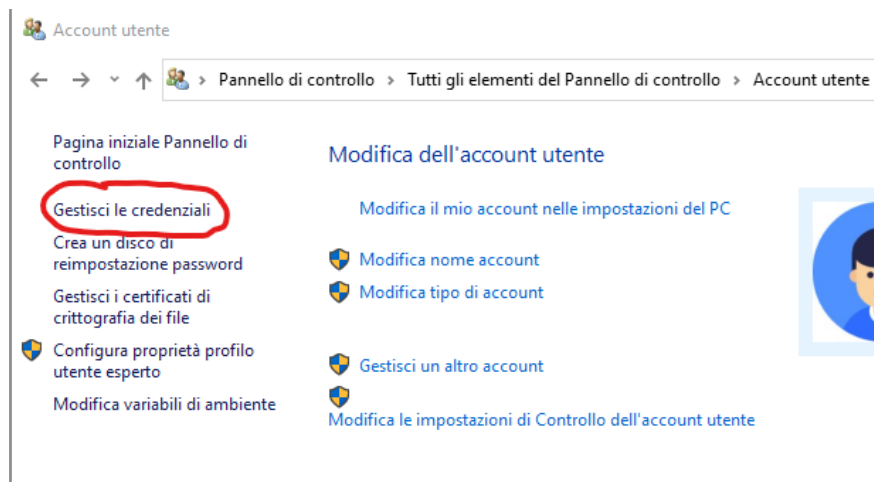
Account utente

Pannello di controllo › Tutti gli elementi del Pannello di controllo › Account utente

Pagina iniziale Pannello di controllo

Gestisci le credenziali

Crea un disco di reimpostazione password

Gestisci i certificati di crittografia dei file

Configura proprietà profilo utente esperto

Modifica variabili di ambiente

Modifica dell'account utente

Modifica il mio account nelle impostazioni del PC

Modifica nome account

Modifica tipo di account

Gestisci un altro account

Modifica le impostazioni di Controllo dell'account utente